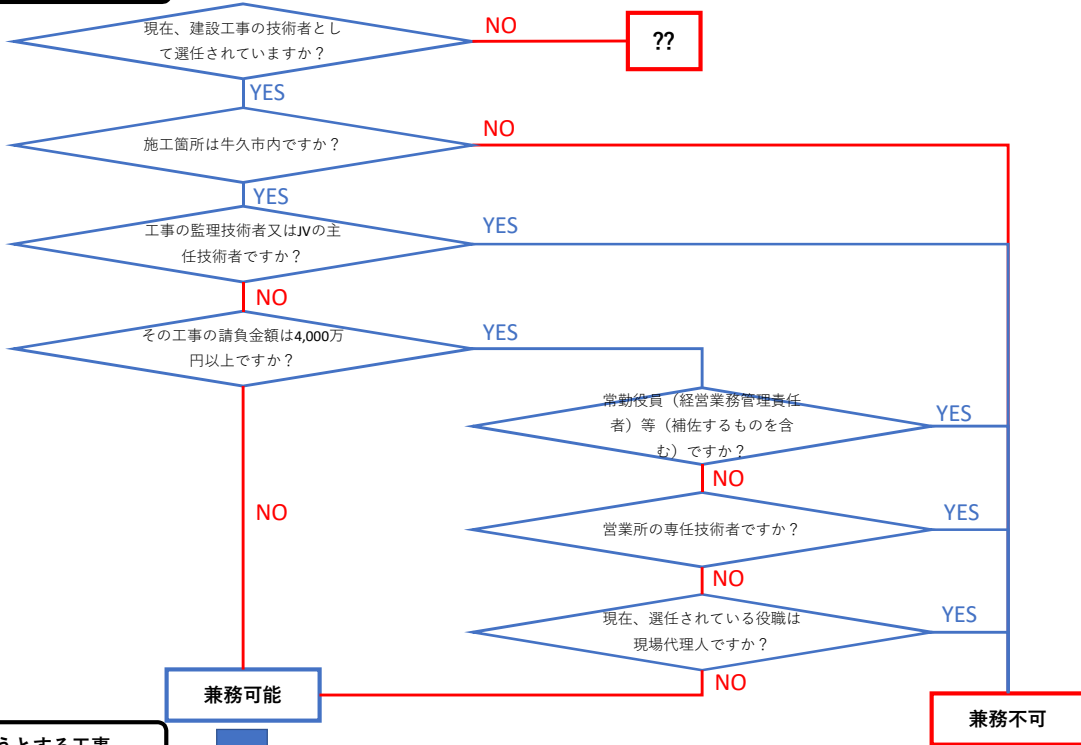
現在、建設工事の技術者として選任されていますか？

NO

⁇

YES

施工箇所は牛久市内ですか？

NO

YES

工事の監理技術者又はJVの主任技術者ですか？

YES

NO

その工事の請負金額は4,000万円以上ですか？

YES

常勤役員（経営業務管理責任者）等（補佐するものを含む）ですか？

YES

NO

NO

営業所の専任技術者ですか？

YES

NO

現在、選任されている役職は現場代理人ですか？

YES

NO

兼務可能

兼務不可

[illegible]うとする工事